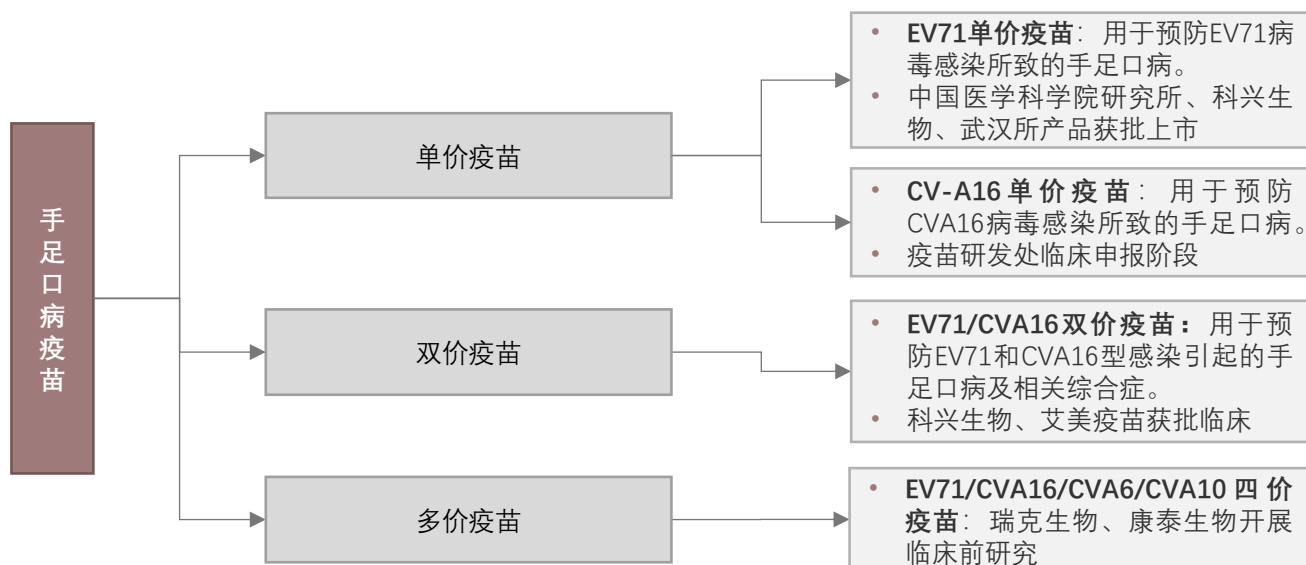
手足口病疫苗

单价疫苗

双价疫苗

多价疫苗

• EV71单价疫苗：用于预防EV71病毒感染所致的手足口病。
• 中国医学科学院研究所、科兴生物、武汉所产品获批上市

• CV-A16单价疫苗：用于预防CVA16病毒感染所致的手足口病。
• 疫苗研发处临床申报阶段

• EV71/CVA16双价疫苗：用于预防EV71和CVA16型感染引起的手足口病及相关综合症。
• 科兴生物、艾美疫苗获批临床

• EV71/CVA16/CVA6/CVA10四价疫苗：瑞克生物、康泰生物开展临床前研究